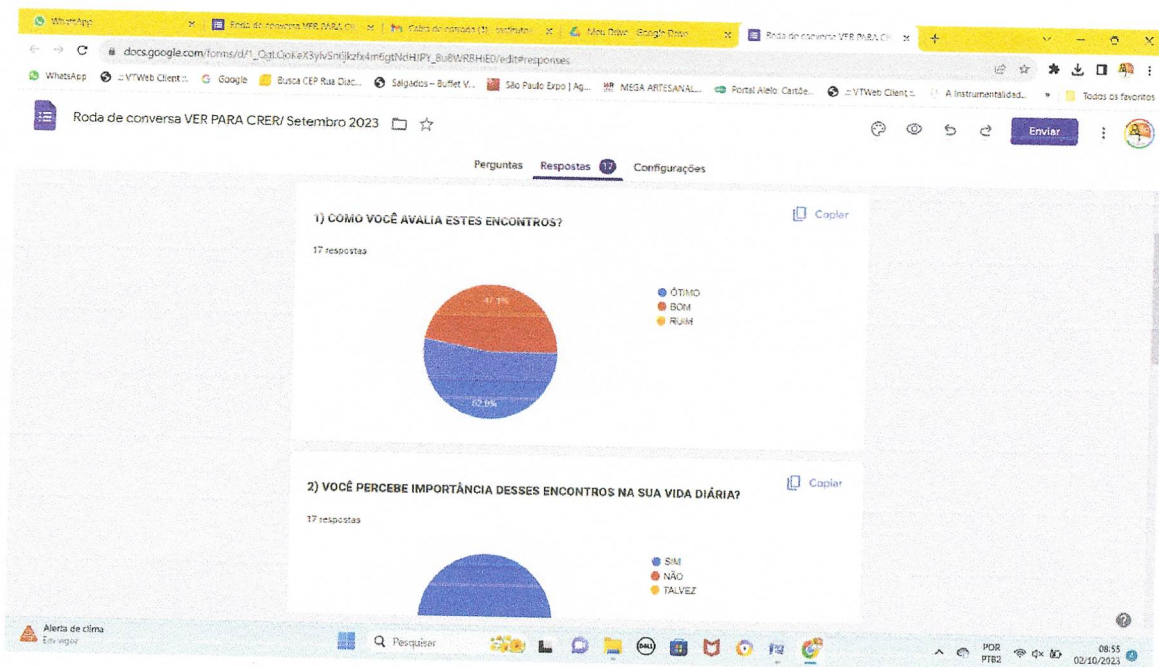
WhatsApp | Roda de conversa VER PARA CR | Caixa de entrada (1) | Meu Drive - Google Drive | Roda de conversa VER PARA CR

docs.google.com/forms/d/1_OqLQoKeX3ylvSnIjkzfx4m6gtNdHIPY_8u8WRBHiE0/edit#responses

WhatsApp | :: VTWeb Client :: | Google | Busca CEP Rua Diac... | Salgados – Buffet V... | São Paulo Expo | Ag... | MEGA ARTESANAL... | Portal Alelo Cartõe... | :: VTWeb Client :: | A instrumentalidad... | Todos os favoritos

Roda de conversa VER PARA CRER/ Setembro 2023

Enviar

Perguntas   Respostas 17   Configurações

1) COMO VOCÊ AVALIA ESTES ENCONTROS?

Copiar

17 respostas

47,1%

52,9%

ÓTIMO
BOM
RUIM

2) VOCÊ PERCEBE IMPORTÂNCIA DESSES ENCONTROS NA SUA VIDA DIÁRIA?

Copiar

17 respostas

SIM
NÃO
TALVEZ

Alerta de clima
Em vigor

Pesquisar

POR
PTB2

08:55
02/10/2023